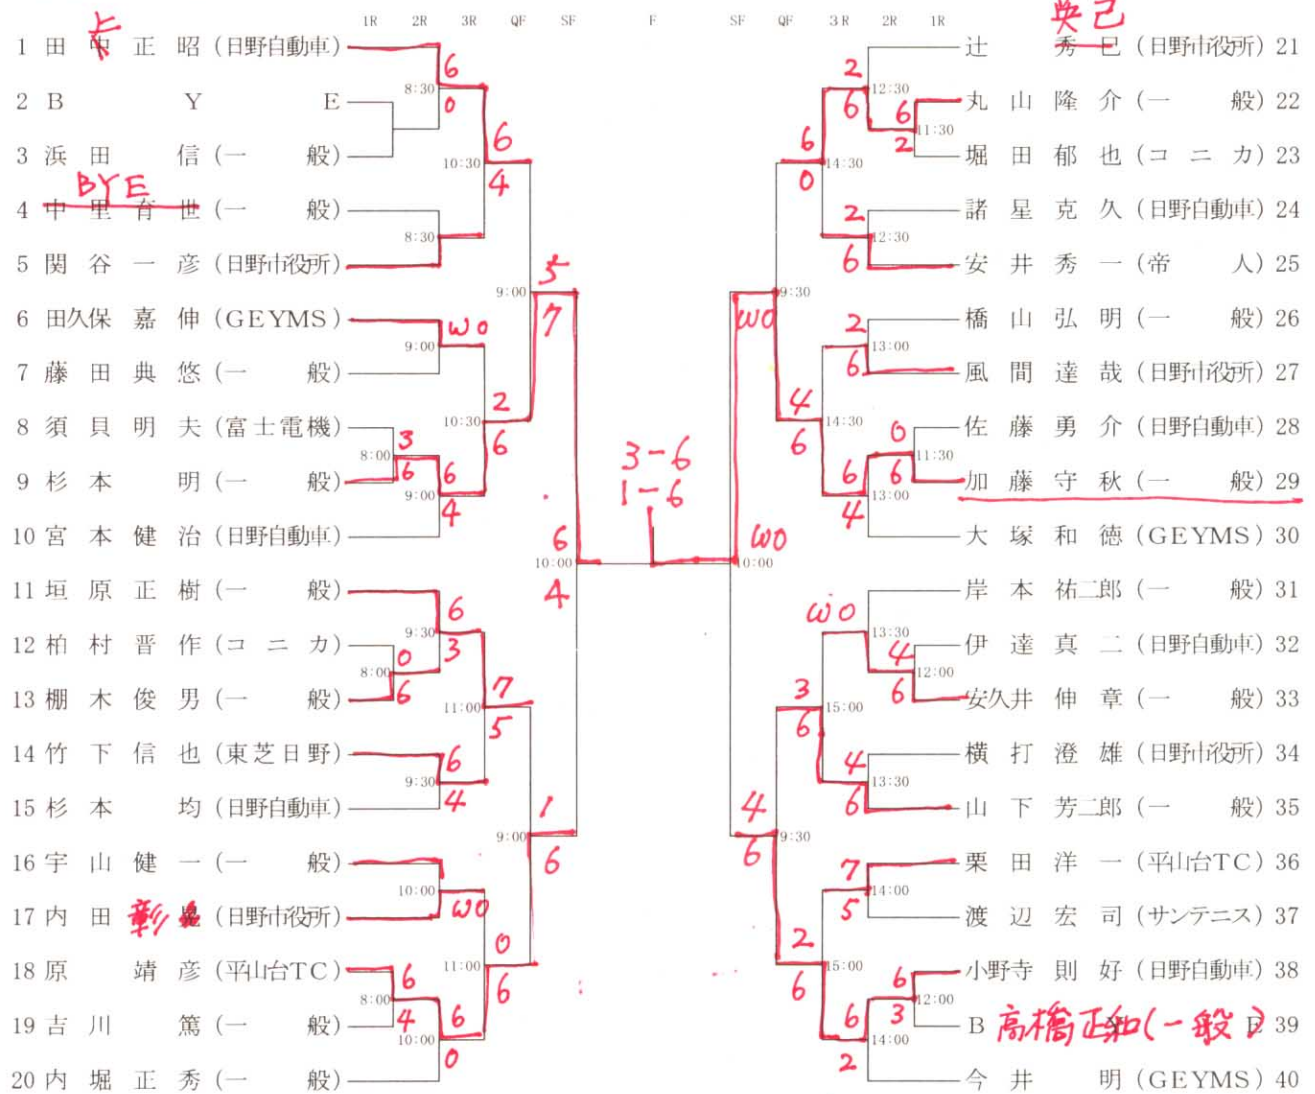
1R 2R 3R QF SF F SF QF 3R 2R 1R

1 田 中 正 昭（日野自動車）
上
2 B Y E
3 浜 田 信（一 般）
4 中 里 有 世（一 般）
BYE
5 関 谷 一 彦（日野市役所）
6 田久保 嘉 伸（GEYMS）
7 藤 田 典 悠（一 般）
8 須 貝 明 夫（富士電機）
9 杉 本 明（一 般）
10 宮 本 健 治（日野自動車）
11 垣 原 正 樹（一 般）
12 柏 村 晋 作（コ ニ カ）
13 棚 木 俊 男（一 般）
14 竹 下 信 也（東芝日野）
15 杉 本 均（日野自動車）
16 宇 山 健 一（一 般）
17 内 田 彰 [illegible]（日野市役所）
18 原 靖 彦（平山台TC）
19 吉 川 篤（一 般）
20 内 堀 正 秀（一 般）

8:30 6 0
10:30 6 4
8:30
9:00 wo
9:00 5 7
10:30 2 6
8:00 3 6
9:00 6 4
10:00 6 4
9:30 6 3
8:00 0 6
11:00 7 5
9:30 6 4
9:00 1 6
10:00 wo
11:00 0 6
8:00 6 4
10:00 6 0

3-6
1-6

10:00 wo
9:30 wo
14:30 6 0
12:30 2 6
11:30 6 2
12:30 2 6
14:30 4 6
13:00 2 6
11:30 0 6
13:00 6 4
9:30 4 6
15:00 3 6
13:30 wo
12:00 4 6
13:30 4 6
15:00 2 6
14:00 7 5
12:00 6 3
14:00 6 2

辻 秀 巳（日野市役所）21
英巳
丸 山 隆 介（一 般）22
堀 田 郁 也（コ ニ カ）23
諸 星 克 久（日野自動車）24
安 井 秀 一（帝 人）25
橋 山 弘 明（一 般）26
風 間 達 哉（日野市役所）27
佐 藤 勇 介（日野自動車）28
加 藤 守 秋（一 般）29
大 塚 和 徳（GEYMS）30
岸 本 祐二郎（一 般）31
伊 達 真 二（日野自動車）32
安久井 伸 章（一 般）33
横 打 澄 雄（日野市役所）34
山 下 芳二郎（一 般）35
栗 田 洋 一（平山台TC）36
渡 辺 宏 司（サンテニス）37
小野寺 則 好（日野自動車）38
B 高橋正和（一般） E 39
今 井 明（GEYMS）40